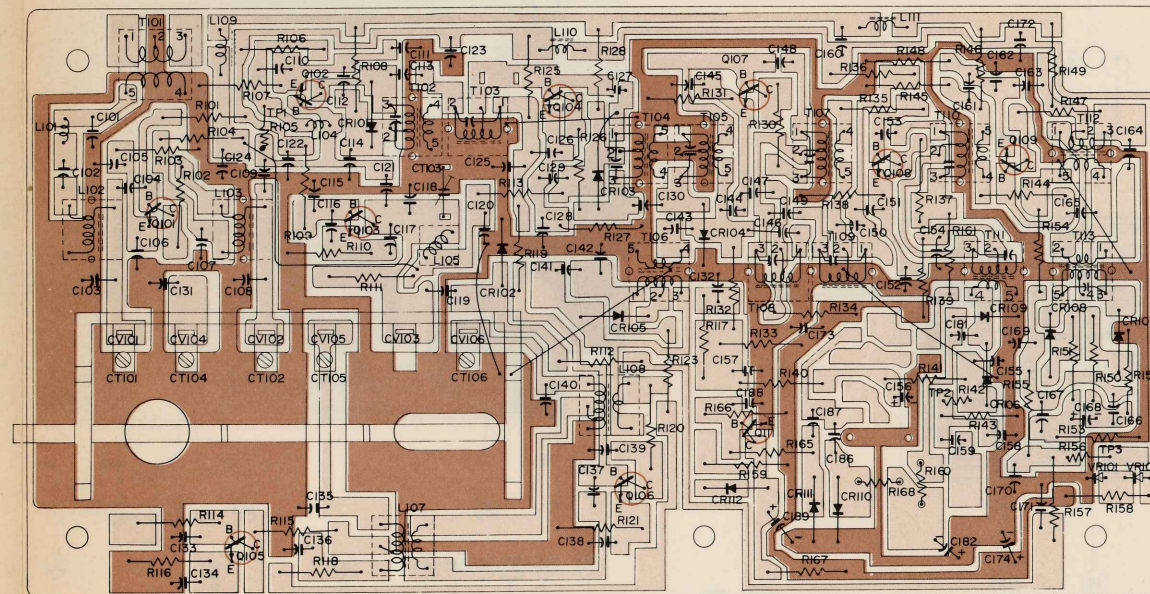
T101 L109 R106 C110 C111 C123 L110 R128 C148 C160 L111 C172 R148 R146 C162 R149
R107 Q102 R108 C113 R125 C127 Q107 R136 C163 R147
L101 C101 R101 R104 TP1 R105 C112 L104 T102 T103 Q104 C145 R131 R135 R145 C161 T112 C164
C102 C105 R103 C124 C122 C109 C14 C121 C125 R126 C126 T104 T105 R130 T107 C153 T110 Q109
C104 R102 C115 C103 C118 R113 C129 CR103 C147 Q108 R144
L102 L103 C116 Q103 C120 C130 C144 C149 R138 C151 R137 C165
Q101 R109 R110 C117 C128 C143 CR104 C146 C150 C154 R161 T111 R154 T113
C106 C107 L105 R119 C142 R127 T106 T109 C152 R139 CR109
C103 C131 C108 R111 C119 CR102 C141 C132 T108 R134 CR108 CR10
CV101 CV104 CV102 CV105 CV103 CV106 CR105 R132 R117 R133 C173 C181 C169 R151
CT101 CT104 CT102 CT105 CT106 R112 R123 C157 R140 C155 R150 R15
C140 L108 C158 R14 C156 R142 R155 C167 C168
R166 Q111 C187 TP2 R106 C166
R120 C139 R165 C186 R143 C159 C158 R153 TP3
R159 R160 VR101 VR10
C137 Q106 CR112 CR111 CR110 R168 C170
R121 C189 C171 R157 R158
R114 C135 L107
C133 Q105 R115 C136 C138 C182
R116 C134 R118 R167 C174